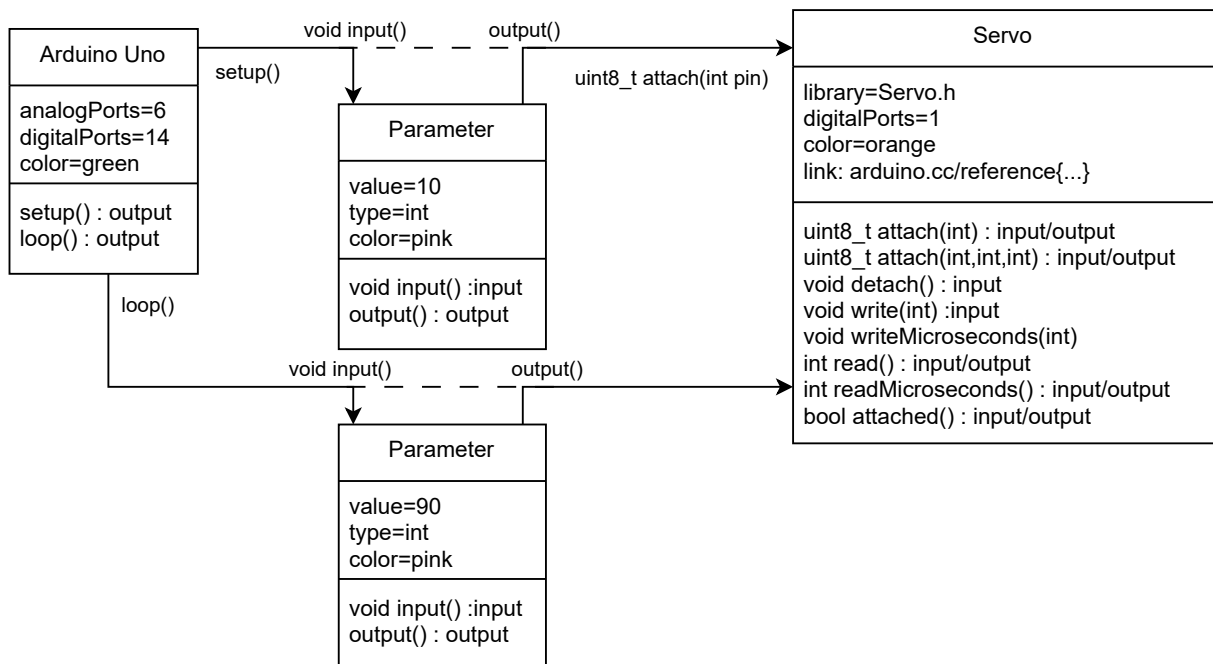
Arduino Uno

analogPorts=6
digitalPorts=14
color=green

setup() : output
loop() : output

setup()

void input()

output()

uint8_t attach(int pin)

Parameter

value=10
type=int
color=pink

void input() :input
output() : output

Servo

library=Servo.h
digitalPorts=1
color=orange
link: arduino.cc/reference{...}

uint8_t attach(int) : input/output
uint8_t attach(int,int,int) : input/output
void detach() : input
void write(int) :input
void writeMicroseconds(int)
int read() : input/output
int readMicroseconds() : input/output
bool attached() : input/output

loop()

void input()

output()

Parameter

value=90
type=int
color=pink

void input() :input
output() : output